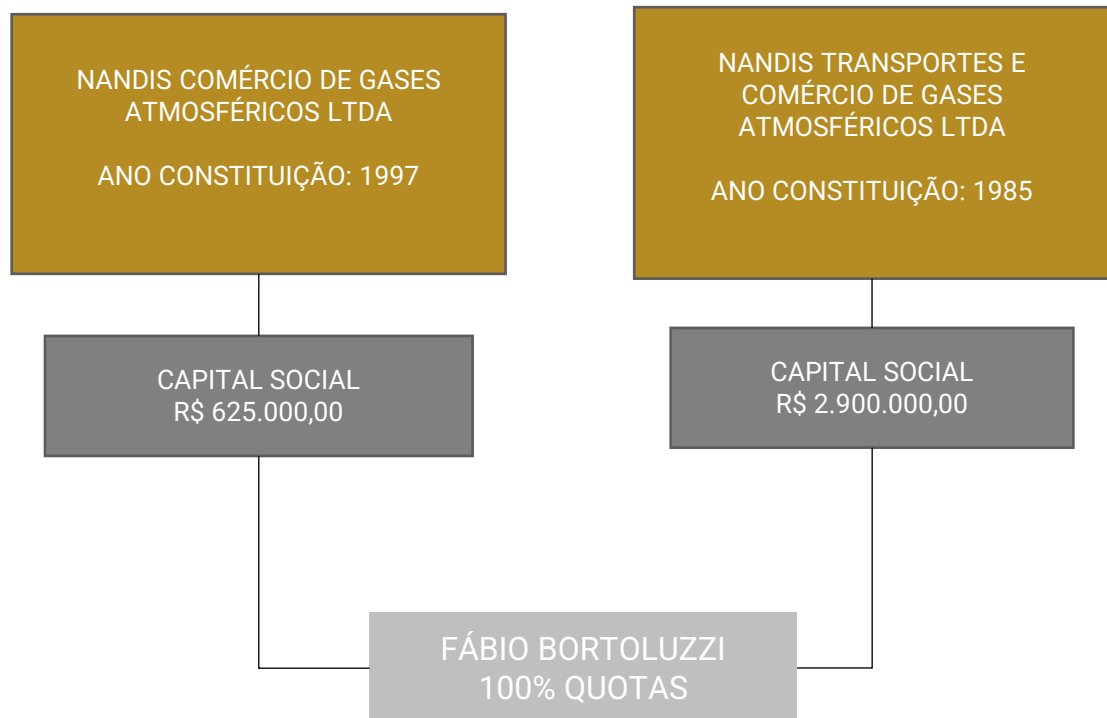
NANDIS COMÉRCIO DE GASES ATMOSFÉRICOS LTDA

ANO CONSTITUIÇÃO: 1997

NANDIS TRANSPORTES E COMÉRCIO DE GASES ATMOSFÉRICOS LTDA

ANO CONSTITUIÇÃO: 1985

CAPITAL SOCIAL
R$ 625.000,00

CAPITAL SOCIAL
R$ 2.900.000,00

FÁBIO BORTOLUZZI
100% QUOTAS